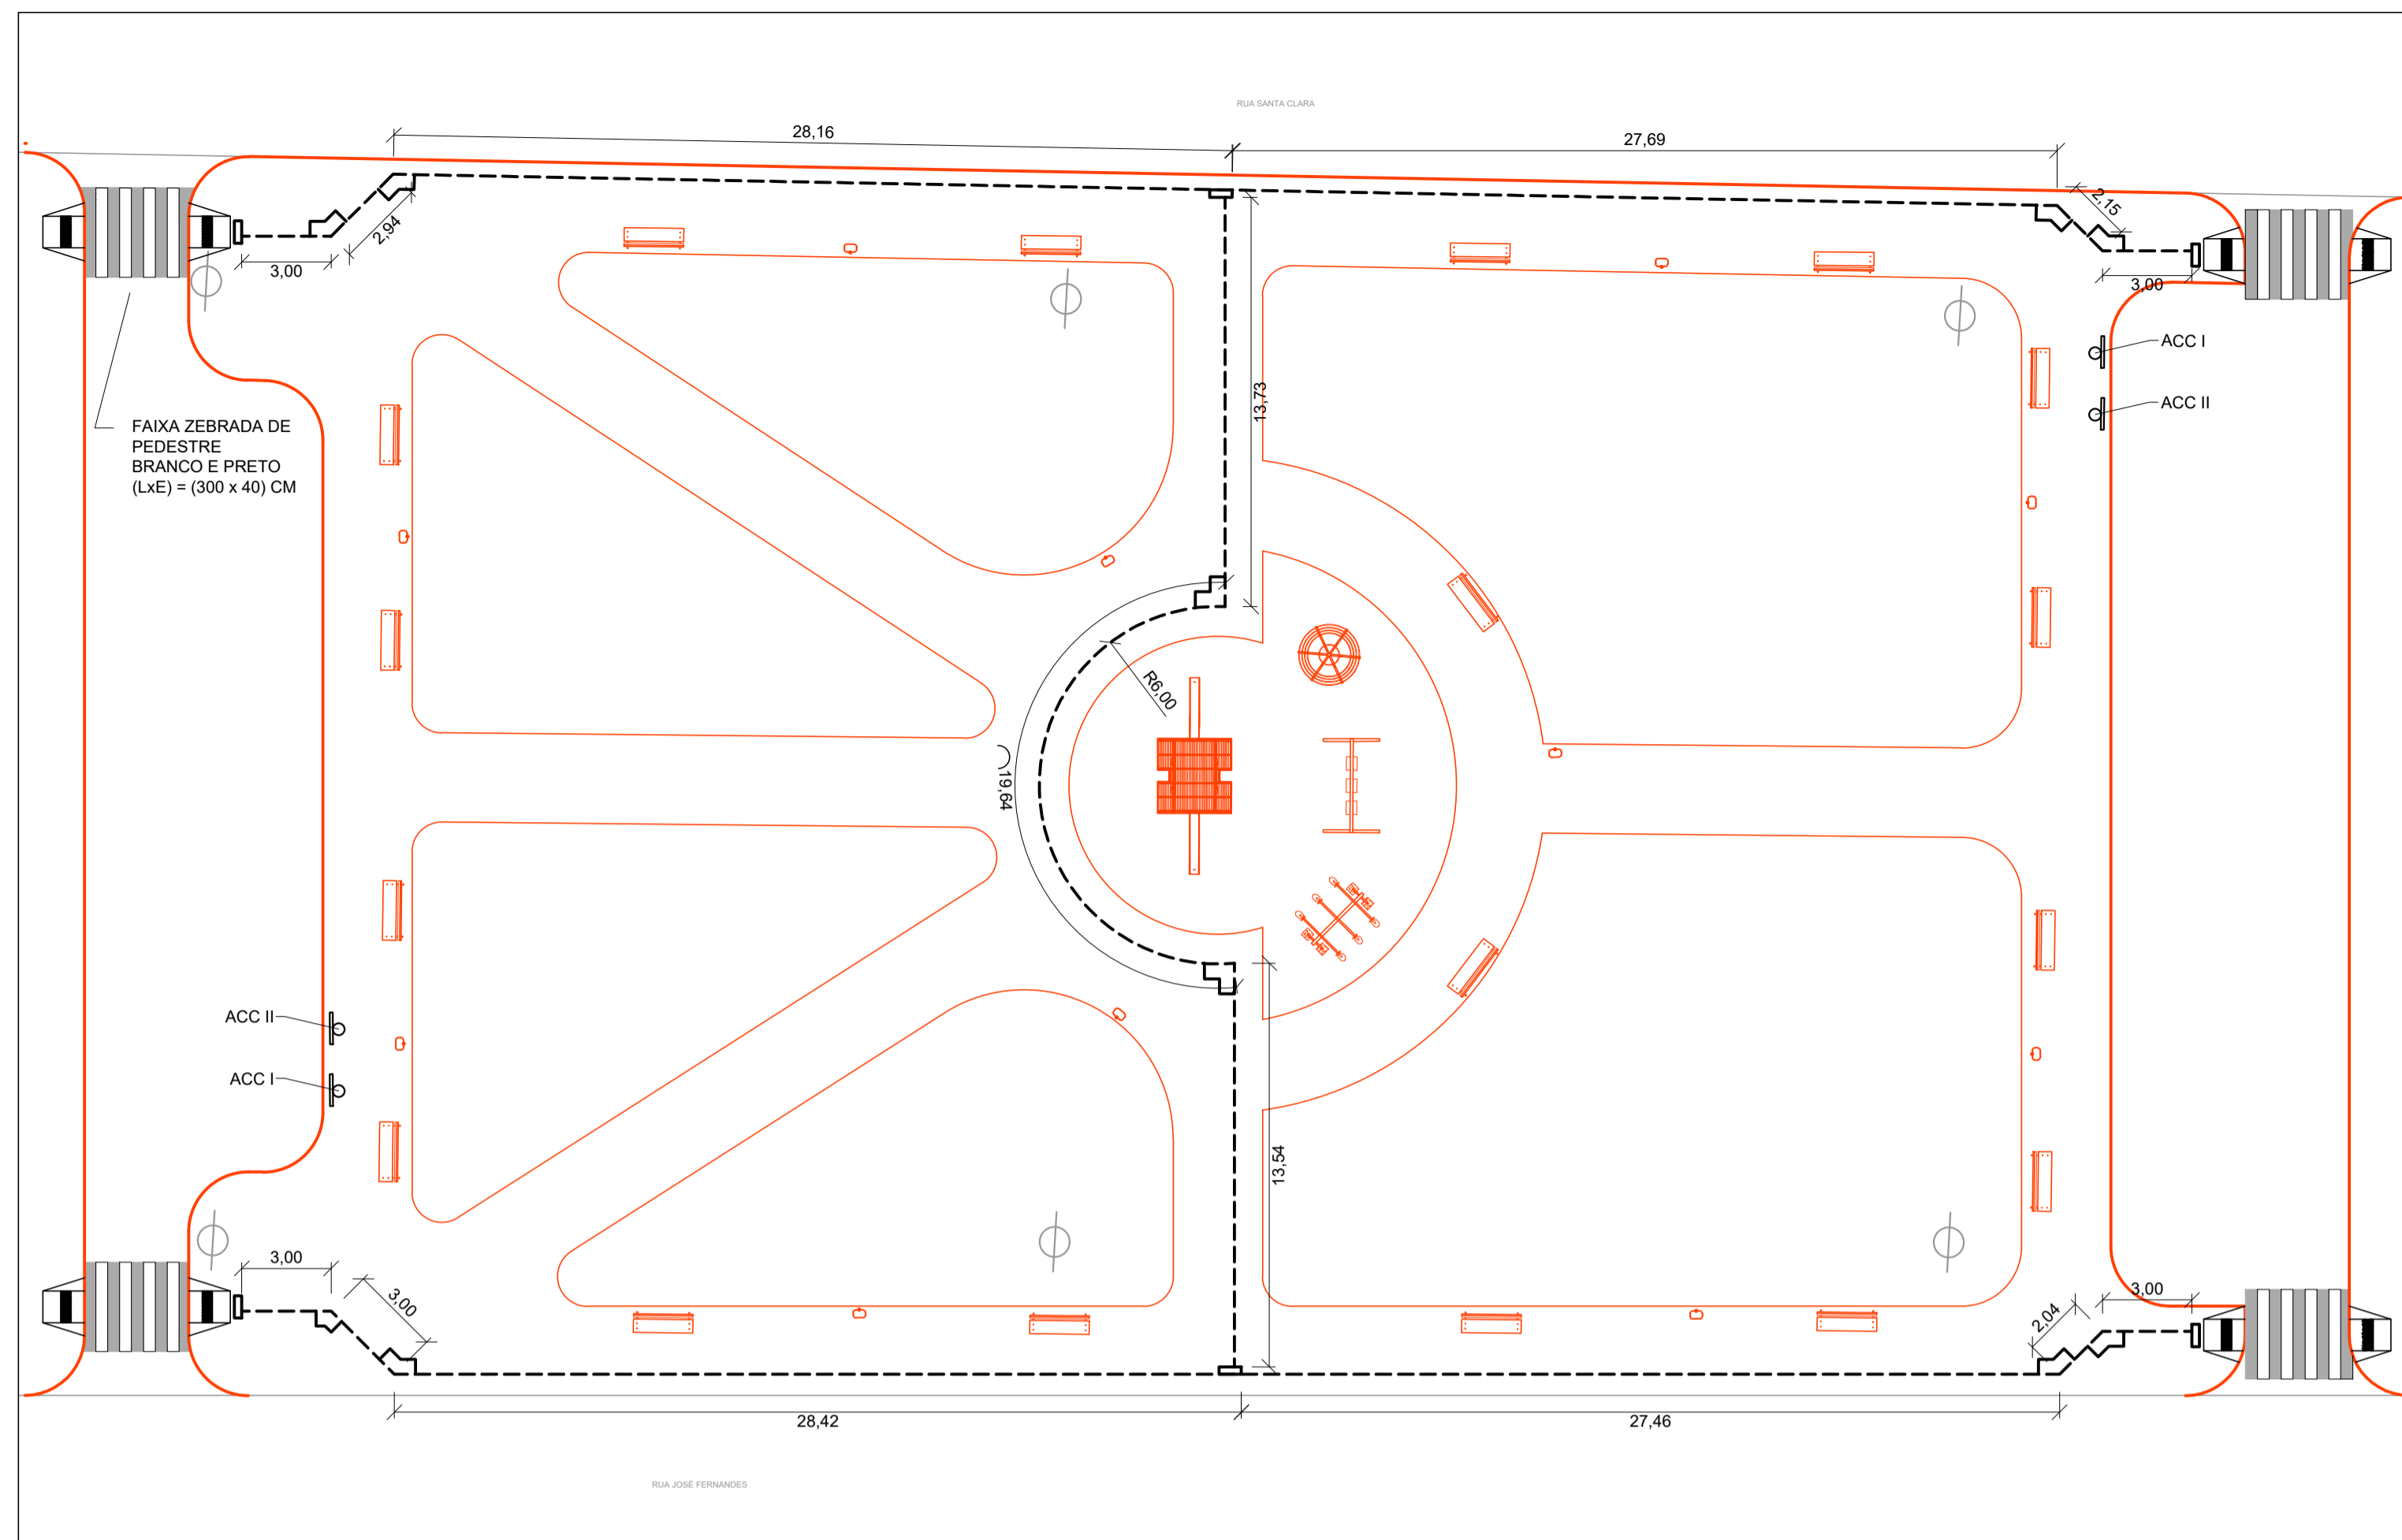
RUA SANTA CLARA

28,16

27,69

2,15

2,94

3,00

3,00

ACC I

ACC II

FAIXA ZEBRADA DE PEDESTRE BRANCO E PRETO (LxE) = (300 x 40) CM

13,73

R6,00

19,64

ACC II

ACC I

13,54

3,00

3,00

3,00

2,04

28,42

27,46

RUA JOSÉ FERNANDES